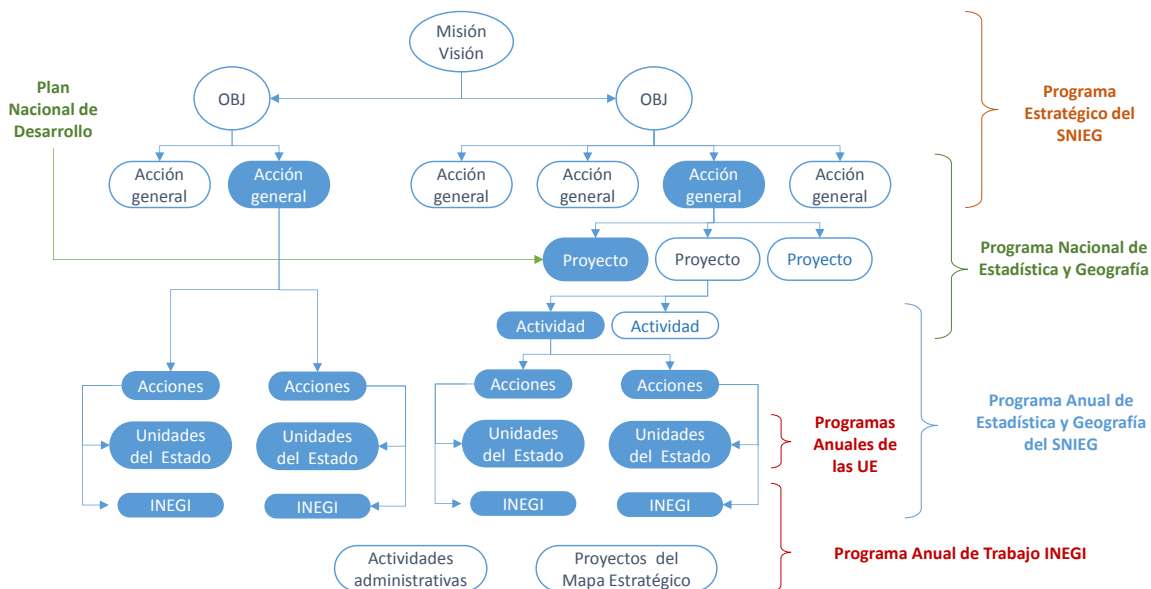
Misión Visión

OBJ

OBJ

Plan Nacional de Desarrollo

Acción general

Acción general

Acción general

Acción general

Acción general

Acción general

Proyecto

Proyecto

Proyecto

Actividad

Actividad

Acciones

Acciones

Acciones

Acciones

Unidades del Estado

Unidades del Estado

Unidades del Estado

Unidades del Estado

INEGI

INEGI

INEGI

INEGI

Actividades administrativas

Proyectos del Mapa Estratégico

Programa Estratégico del SNIEG

Programa Nacional de Estadística y Geografía

Programa Anual de Estadística y Geografía del SNIEG

Programas Anuales de las UE

Programa Anual de Trabajo INEGI